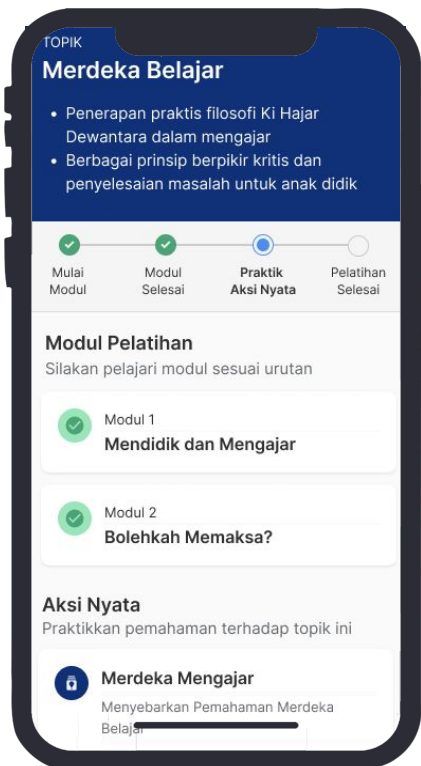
TOPIK
Merdeka Belajar

• Penerapan praktis filosofi Ki Hajar Dewantara dalam mengajar
• Berbagai prinsip berpikir kritis dan penyelesaian masalah untuk anak didik

Mulai Modul
Modul Selesai
Praktik Aksi Nyata
Pelatihan Selesai

Modul Pelatihan
Silakan pelajari modul sesuai urutan

Modul 1
Mendidik dan Mengajar

Modul 2
Bolehkah Memaksa?

Aksi Nyata
Praktikkan pemahaman terhadap topik ini

Merdeka Mengajar
Menyebarkan Pemahaman Merdeka Belajar